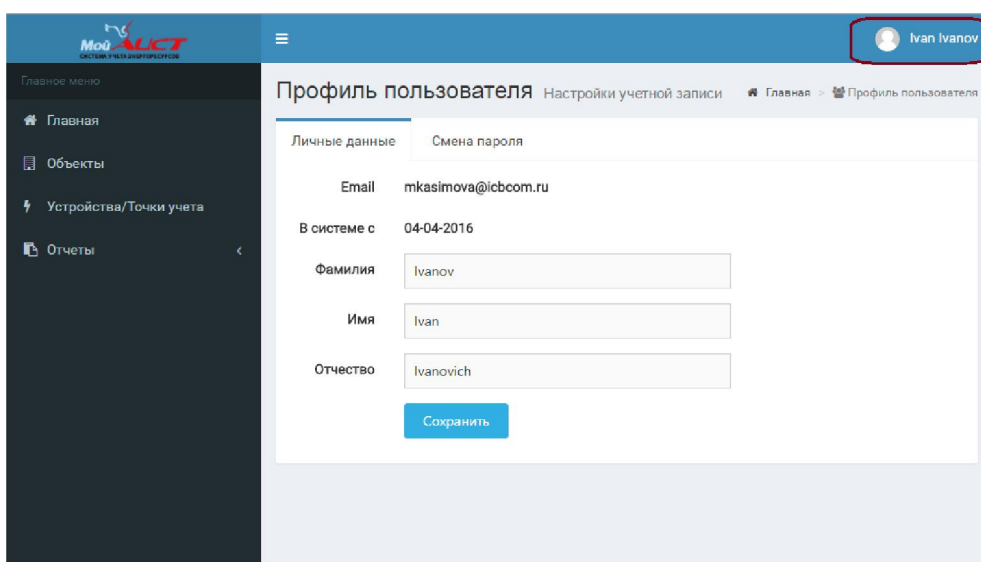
Мой АИСТ
СИСТЕМА УЧЕТА ЭНЕРГОРЕСУРСОВ

Ivan Ivanov

Главное меню

Главная

Объекты

Устройства/Точки учета

Отчеты

Профиль пользователя Настройки учетной записи

Главная > Профиль пользователя

Личные данные

Смена пароля

Email mkasimova@icbcom.ru

В системе с 04-04-2016

Фамилия Ivanov

Имя Ivan

Отчество Ivanovich

Сохранить